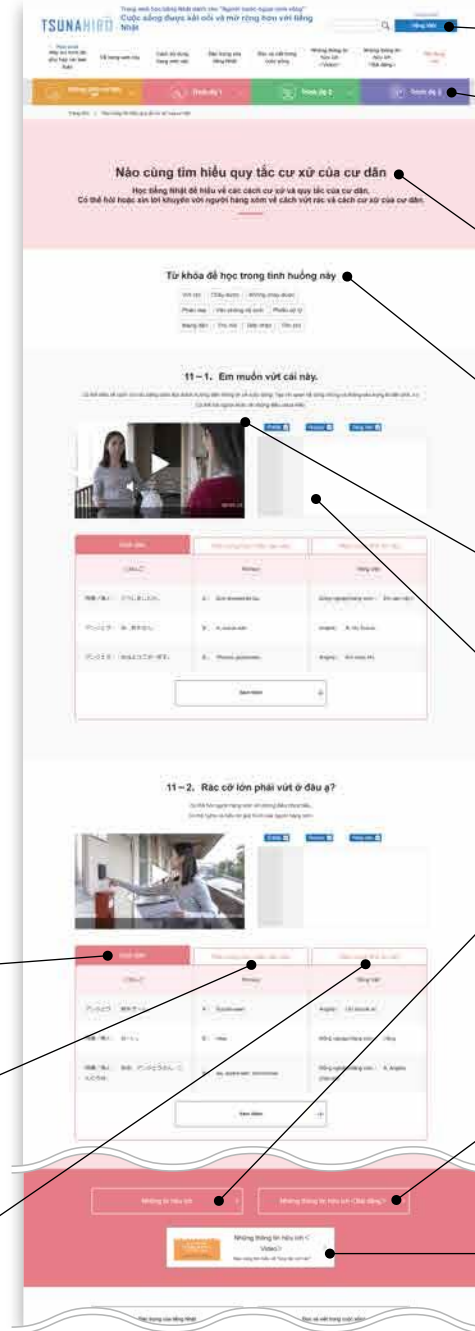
TSUNAHIRO

Trang web học tiếng Nhật dành cho "Người nước ngoài sinh sống"

Cuộc sống được kết nối và mở rộng hơn với tiếng Nhật

Tiếng Việt

Nào cùng tìm hiểu quy tắc cư xử của cư dân

Học tiếng Nhật để hiểu về các cách cư xử và quy tắc của cư dân.
Có thể hỏi hoặc xin lời khuyên với người hàng xóm về cách vứt rác và cách cư xử của cư dân.

Từ khóa để học trong tình huống này

11－1. Em muốn vứt cái này.

11－2. Rác cỡ lớn phải vứt ở đâu ạ?

Những thông tin hữu ích

Những thông tin hữu ích <Video>

Những thông tin hữu ích <Dữ liệu>

Xem thêm

Xem thêm